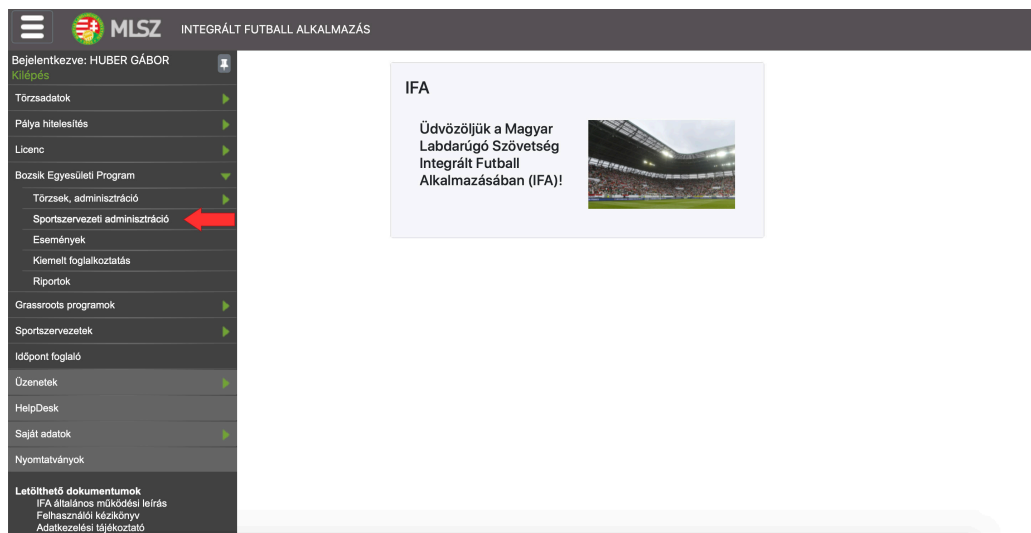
MLSZ INTEGRÁLT FUTBALL ALKALMAZÁS

Bejelentkezve: HUBER GÁBOR
Kilépés

Törzsadatok
Pálya hitelesítés
Licenc
Bozsik Egyesületi Program
Törzsek, adminisztráció
Sportszervezeti adminisztráció
Események
Kiemelt foglalkoztatás
Riportok
Grassroots programok
Sportszervezetek
Időpont foglaló
Üzenetek
HelpDesk
Saját adatok
Nyomtatványok

Letölthető dokumentumok
IFA általános működési leírás
Felhasználói kézikönyv
Adatkezelési tájékoztató

IFA

Üdvözöljük a Magyar Labdarúgó Szövetség Integrált Futball Alkalmazásában (IFA)!